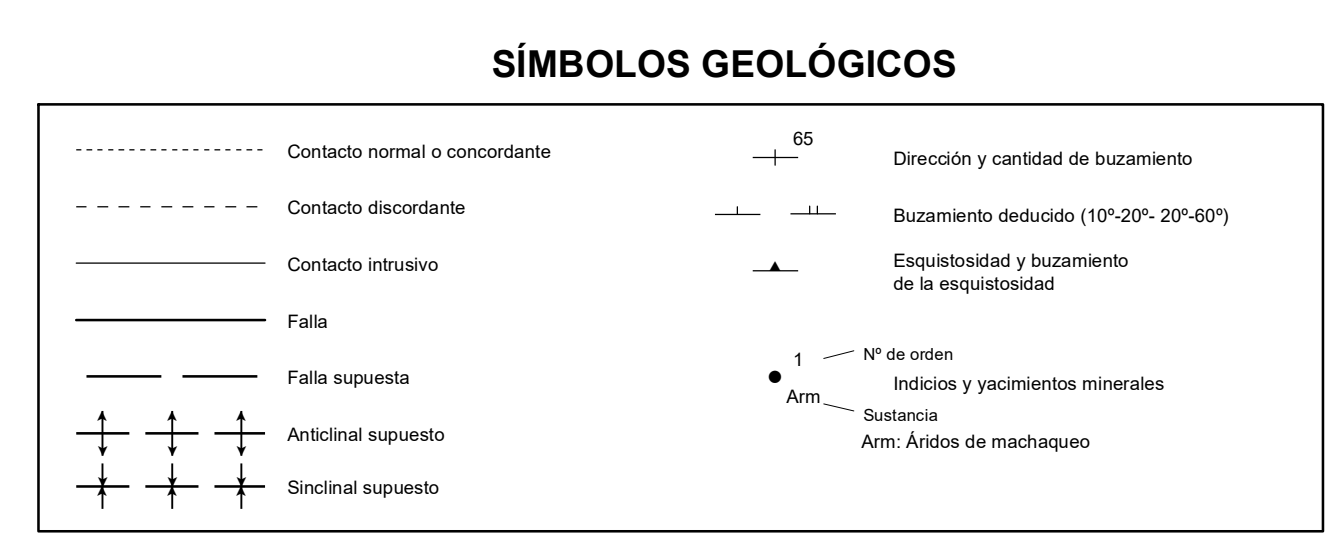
SÍMBOLOS GEOLÓGICOS

Contacto normal o concordante

Contacto discordante

Contacto intrusivo

Falla

Falla supuesta

Anticlinal supuesto

Sinclinal supuesto

65

Dirección y cantidad de buzamiento

Buzamiento deducido (10º-20º- 20º-60º)

Esquistosidad y buzamiento de la esquistosidad

1

Nº de orden

Indicios y yacimientos minerales

Arm

Sustancia

Arm: Áridos de machaqueo